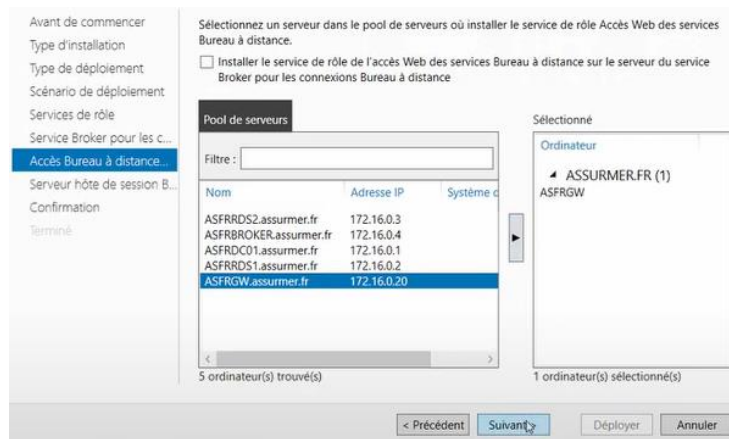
Avant de commencer
Type d'installation
Type de déploiement
Scénario de déploiement
Services de rôle
Service Broker pour les c...
Accès Bureau à distance...
Serveur hôte de session B...
Confirmation
Terminé

Sélectionnez un serveur dans le pool de serveurs où installer le service de rôle Accès Web des services Bureau à distance.

Installer le service de rôle de l'accès Web des services Bureau à distance sur le serveur du service Broker pour les connexions Bureau à distance

Pool de serveurs

Filtre :

| Nom | Adresse IP | Système d |
|---|---|---|
| ASFRRDS2.assurmer.fr | 172.16.0.3 | |
| ASFRBROKER.assurmer.fr | 172.16.0.4 | |
| ASFRDC01.assurmer.fr | 172.16.0.1 | |
| ASFRRDS1.assurmer.fr | 172.16.0.2 | |
| ASFRGW.assurmer.fr | 172.16.0.20 | |

5 ordinateur(s) trouvé(s)

Sélectionné

Ordinateur
ASSURMER.FR (1)
ASFRGW

1 ordinateur(s) sélectionné(s)

< Précédent
Suivant >
Déployer
Annuler